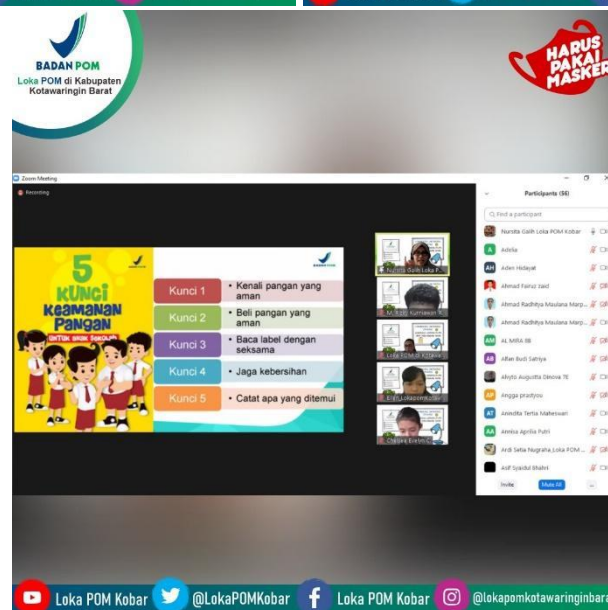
BADAN POM
Loka POM di Kabupaten Kotawaringin Barat

HARUS PAKAI MASKER

Zoom Meeting
Recording

5 KUNCI KEAMANAN PANGAN UNTUK ANAK SEKOLAH

BADAN POM

| | |
|---|---|
| Kunci 1 | • Kenali pangan yang aman |
| Kunci 2 | • Beli pangan yang aman |
| Kunci 3 | • Baca label dengan seksama |
| Kunci 4 | • Jaga kebersihan |
| Kunci 5 | • Catat apa yang ditemui |

Nursita Galih Loka P...
M. Rizki Kurniawan R
Loka POM di Kotawa...
Erin Lokapomkobar
Christy Kiriam C...

Participants (56)
Find a participant
Nursita Galih Loka POM Kobar
Adelia
Aden Hidayat
Ahmad Fairuz Jaid
Ahmad Radhitya Maulana Marp...
Ahmad Radhitya Maulana Marp...
AL MIRA 8B
Alfan Budi Satriya
Alvyto Augustta Dinova 7E
Angga pradiyou
Anindita Tertia Maheswari
Annisa Aprilia Putri
Ardi Setia Nugraha_Loka POM ...
Asif Syaidul Shahri
Invite
Mute All

Loka POM Kobar @LokaPOMKobar Loka POM Kobar @lokapomkotawaringinbarat